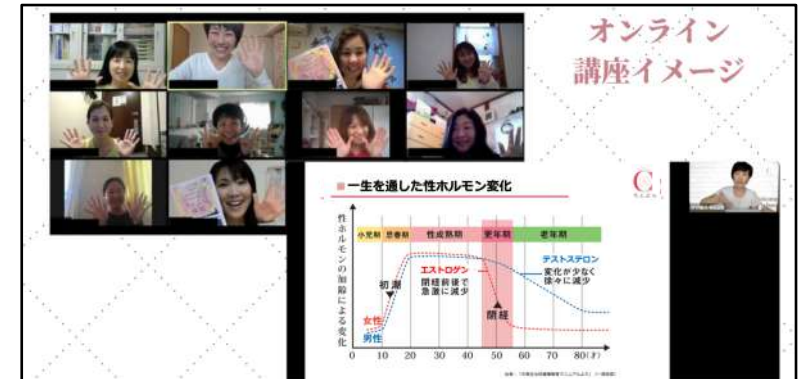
オンライン
講座イメージ

■一生を通した性ホルモン変化

性ホルモンの加齢による変化

| 小児期 | 思春期 | 性成熟期 | 更年期 | 老年期 |
|---|---|---|---|---|

初潮

エストロゲン
閉経前後で急激に減少

テストステロン
変化が少なく徐々に減少

閉経

女性
男性

0 10 20 30 40 50 60 70 80(才)

C

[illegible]